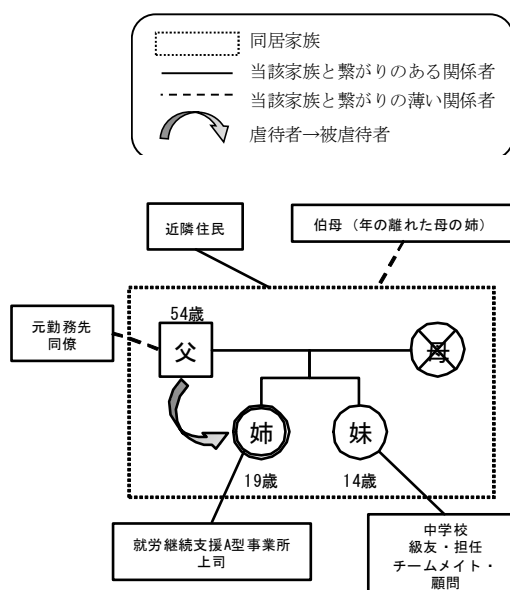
同居家族
当該家族と繋がりのある関係者
当該家族と繋がりの薄い関係者
虐待者→被虐待者

近隣住民

伯母（年の離れた母の姉）

元勤務先
同僚

54歳
父

母

姉
19歳

妹
14歳

就労継続支援A型事業所
上司

中学校
級友・担任
チームメイト・
顧問